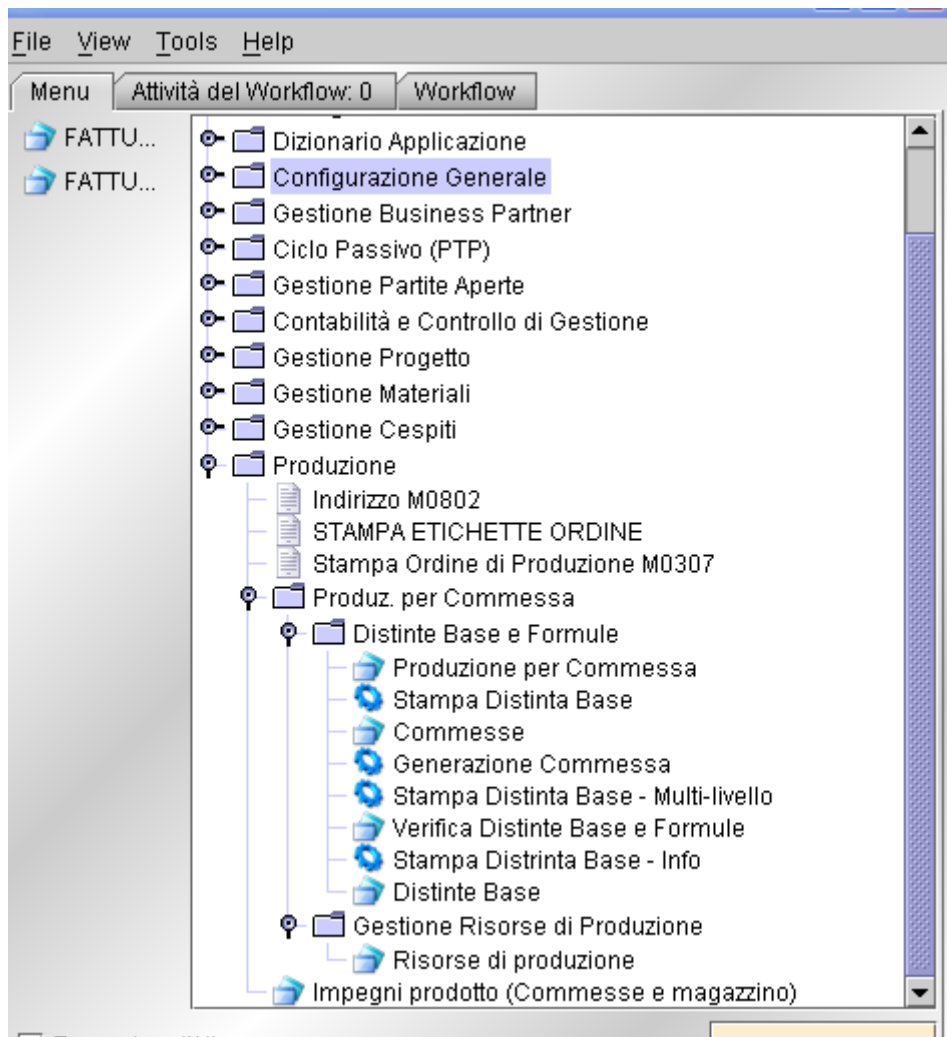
File View Tools Help

Menu | Attività del Workflow: 0 | Workflow

FATTU...
FATTU...

Dizionario Applicazione
Configurazione Generale
Gestione Business Partner
Ciclo Passivo (PTP)
Gestione Partite Aperte
Contabilità e Controllo di Gestione
Gestione Progetto
Gestione Materiali
Gestione Cespiti
Produzione
Indirizzo M0802
STAMPA ETICHETTE ORDINE
Stampa Ordine di Produzione M0307
Produz. per Commessa
Distinte Base e Formule
Produzione per Commessa
Stampa Distinta Base
Commesse
Generazione Commessa
Stampa Distinta Base - Multi-livello
Verifica Distinte Base e Formule
Stampa Distrinta Base - Info
Distinte Base
Gestione Risorse di Produzione
Risorse di produzione
Impegni prodotto (Commesse e magazzino)